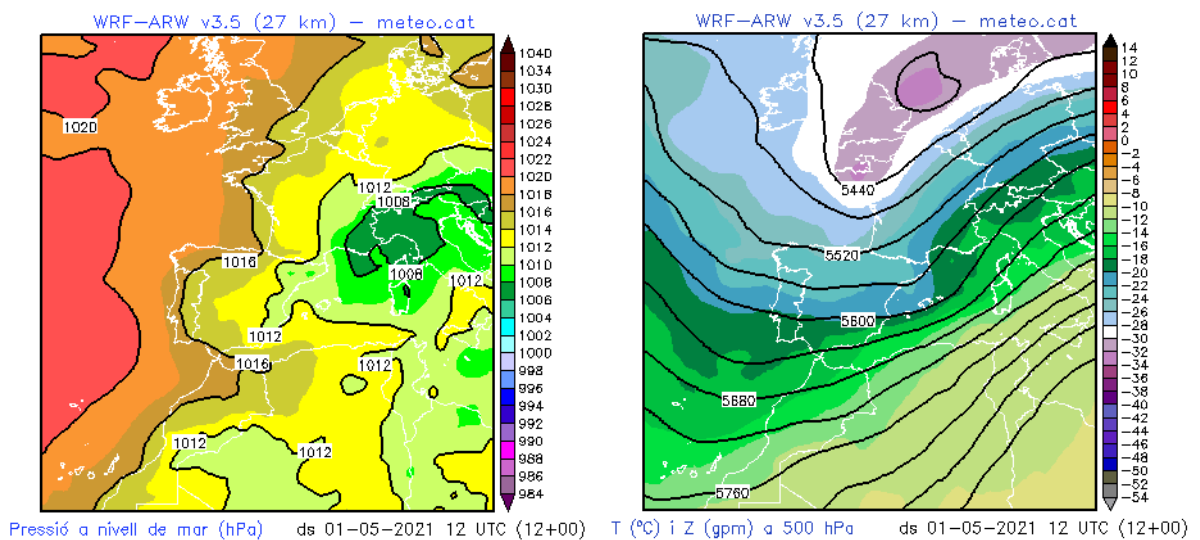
WRF-ARW v3.5 (27 km) — meteo.cat

1020
1012
1008
1016
1008
1012
1012
1016
1012
1012
1012

1040
1034
1030
1028
1026
1024
1022
1020
1018
1016
1014
1012
1010
1008
1006
1004
1002
1000
998
996
994
992
990
988
986
984

Pressió a nivell de mar (hPa)   ds 01-05-2021 12 UTC (12+00)

WRF-ARW v3.5 (27 km) — meteo.cat

5440
5520
5600
5680
5760

14
12
10
8
6
4
2
0
-2
-4
-6
-8
-10
-12
-14
-16
-18
-20
-22
-24
-26
-28
-30
-32
-34
-36
-38
-40
-42
-44
-46
-48
-50
-52
-54

T (°C) i Z (gpm) a 500 hPa   ds 01-05-2021 12 UTC (12+00)